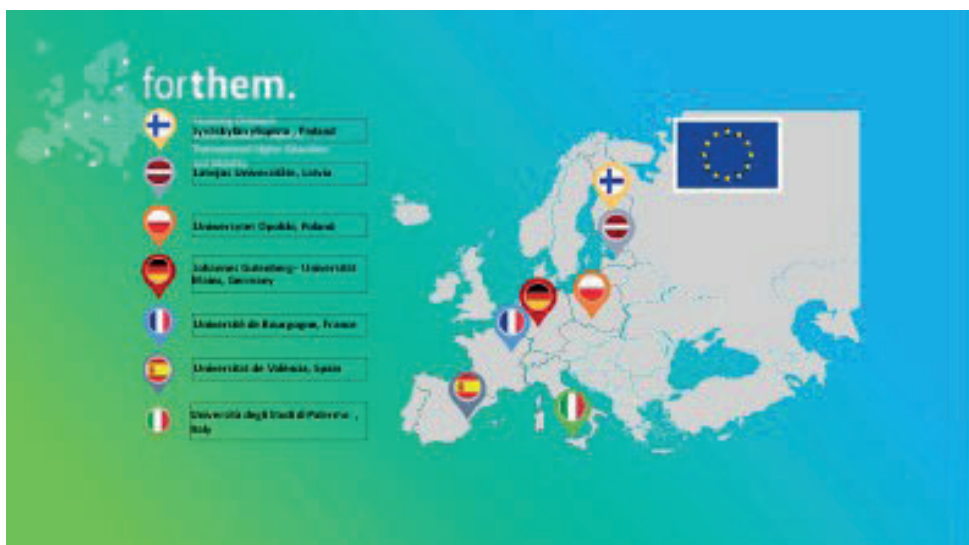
forthem.

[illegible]

Jyväskylän yliopisto , Finland

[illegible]

Latvijas Universitāte, Latvia

Uniwersytet Opolski, Poland

Johannes Gutenberg - Universität Mainz, Germany

Université de Bourgogne, France

Universitat de València, Spain

Università degli Studi di Palermo , Italy